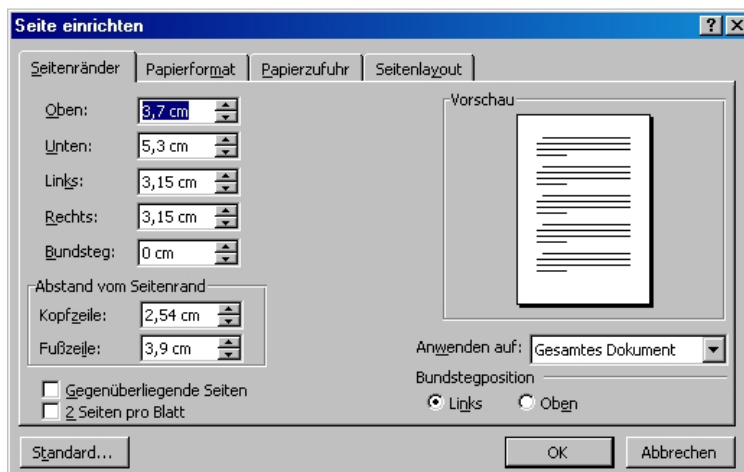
Seite einrichten

? X

Seitenränder | Papierformat | Papierzufuhr | Seitenlayout

Oben: 3,7 cm

Unten: 5,3 cm

Links: 3,15 cm

Rechts: 3,15 cm

Bundsteg: 0 cm

Abstand vom Seitenrand

Kopfzeile: 2,54 cm

Fußzeile: 3,9 cm

Gegenüberliegende Seiten

2 Seiten pro Blatt

Vorschau

Anwenden auf: Gesamtes Dokument

Bundstegposition

Links

Oben

Standard...

OK

Abbrechen